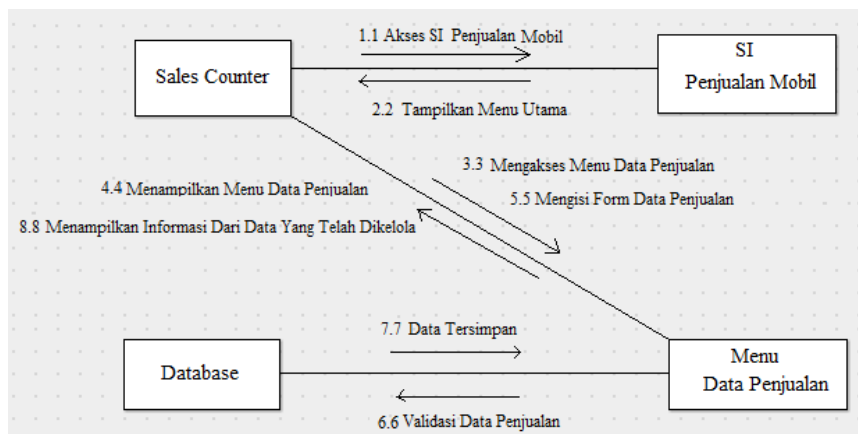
Sales Counter

1.1 Akses SI Penjualan Mobil

2.2 Tampilkan Menu Utama

SI
Penjualan Mobil

3.3 Mengakses Menu Data Penjualan

4.4 Menampilkan Menu Data Penjualan

5.5 Mengisi Form Data Penjualan

8.8 Menampilkan Informasi Dari Data Yang Telah Dikelola

7.7 Data Tersimpan

Database

Menu
Data Penjualan

6.6 Validasi Data Penjualan